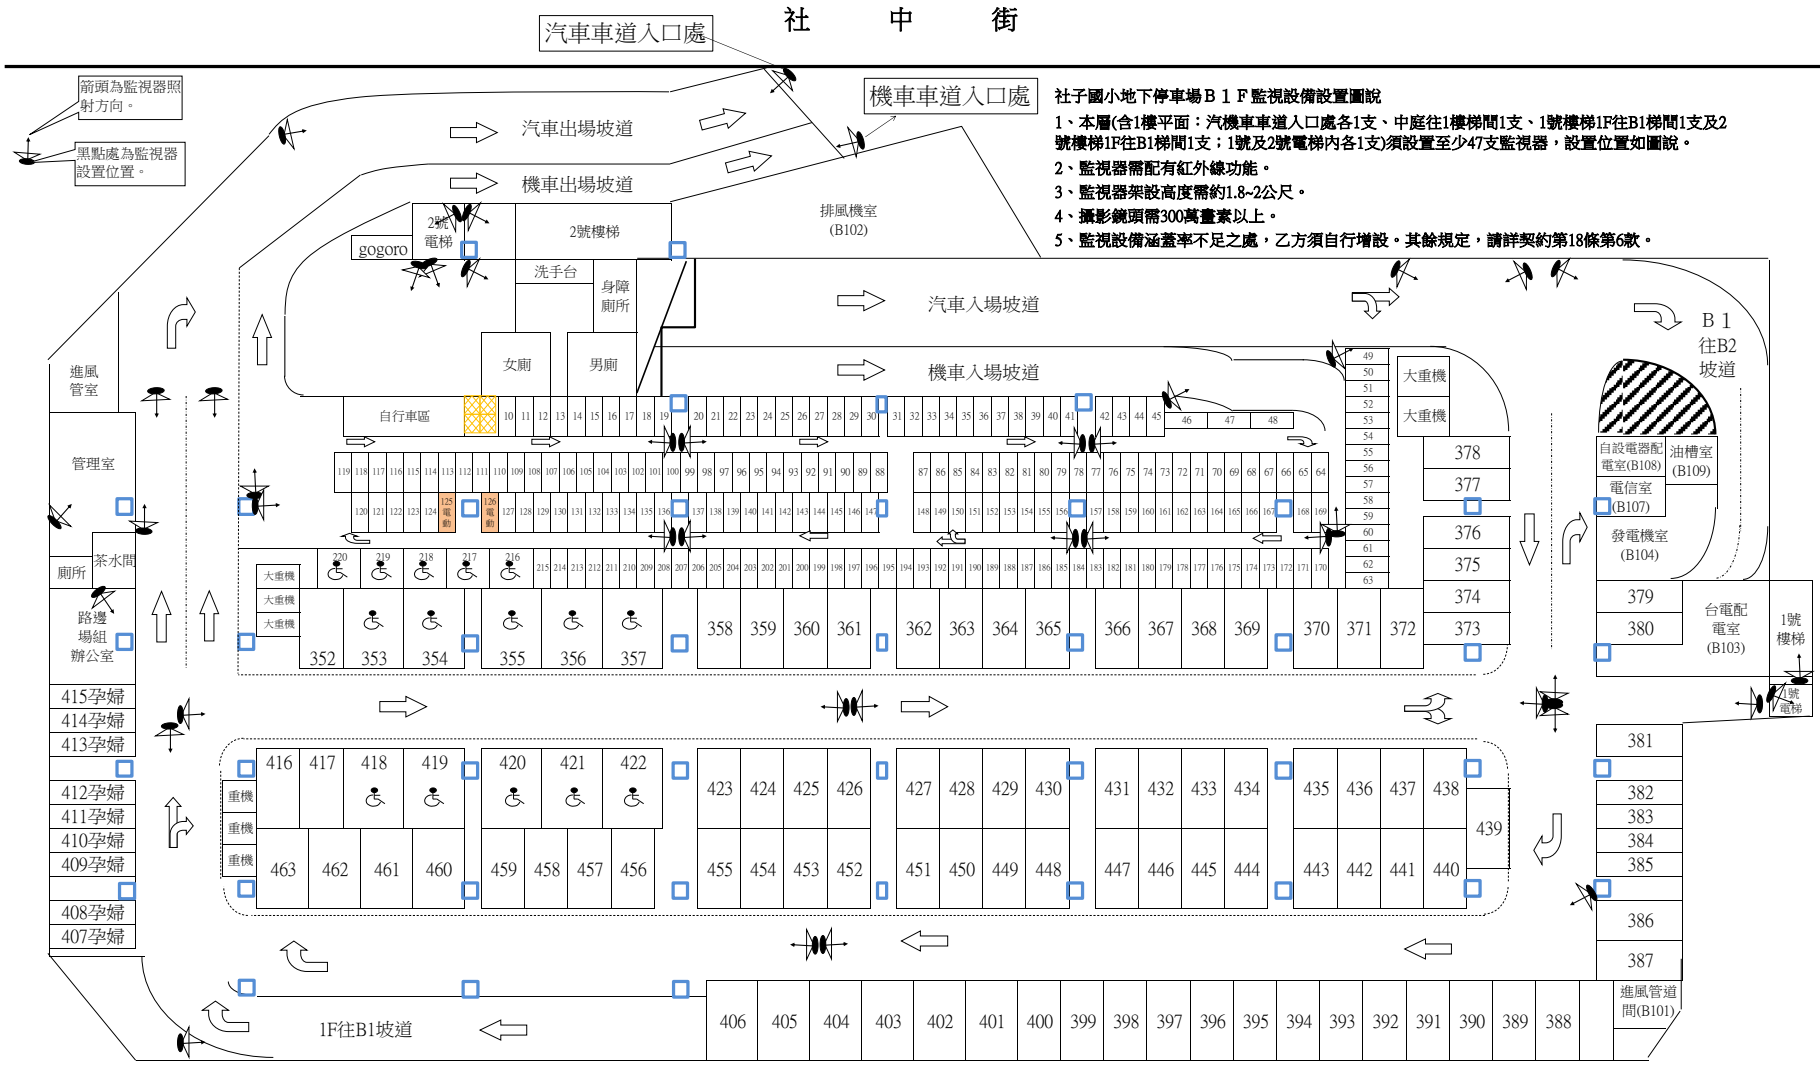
社　中　街

汽車車道入口處

機車車道入口處

箭頭為監視器照射方向。

黑點處為監視器設置位置。

社子國小地下停車場B1F監視設備設置圖說

1、本層(含1樓平面：汽機車車道入口處各1支、中庭往1樓梯間1支、1號樓梯1F往B1梯間1支及2號樓梯1F往B1梯間1支；1號及2號電梯內各1支)須設置至少47支監視器，設置位置如圖說。

2、監視器需配有紅外線功能。

3、監視器架設高度需約1.8~2公尺。

4、攝影鏡頭需300萬畫素以上。

5、監視設備涵蓋率不足之處，乙方須自行增設。其餘規定，請詳契約第18條第6款。

汽車出場坡道

機車出場坡道

排風機室(B102)

2號電梯

2號樓梯

gogoro

洗手台

身障廁所

女廁

男廁

汽車入場坡道

機車入場坡道

B1往B2坡道

進風管室

管理室

茶水間

廁所

路邊場組辦公室

自行車區

10 11 12 13 14 15 16 17 18 19 20 21 22 23 24 25 26 27 28 29 30 31 32 33 34 35 36 37 38 39 40 41 42 43 44 45 46 47 48

49 50 51 52 53 54 55 56 57 58 59 60 61 62 63

大重機

大重機

119 118 117 116 115 114 113 112 111 110 109 108 107 106 105 104 103 102 101 100 99 98 97 96 95 94 93 92 91 90 89 88 87 86 85 84 83 82 81 80 79 78 77 76 75 74 73 72 71 70 69 68 67 66 65 64

120 121 122 123 124 125電動 126電動 127 128 129 130 131 132 133 134 135 136 137 138 139 140 141 142 143 144 145 146 147 148 149 150 151 152 153 154 155 156 157 158 159 160 161 162 163 164 165 166 167 168 169

378
377
376
375
374
373

自設電器配電室(B108)

油槽室(B109)

電信室(B107)

發電機室(B104)

大重機
大重機
大重機

220 219 218 217 216 215 214 213 212 211 210 209 208 207 206 205 204 203 202 201 200 199 198 197 196 195 194 193 192 191 190 189 188 187 186 185 184 183 182 181 180 179 178 177 176 175 174 173 172 171 170

352 353 354 355 356 357 358 359 360 361 362 363 364 365 366 367 368 369 370 371 372

379
380

台電配電室(B103)

1號樓梯

1號電梯

415孕婦
414孕婦
413孕婦
412孕婦
411孕婦
410孕婦
409孕婦
408孕婦
407孕婦

416 417 418 419 420 421 422 423 424 425 426 427 428 429 430 431 432 433 434 435 436 437 438

439

重機
重機
重機

463 462 461 460 459 458 457 456 455 454 453 452 451 450 449 448 447 446 445 444 443 442 441 440

381
382
383
384
385
386
387

進風管道間(B101)

1F往B1坡道

406 405 404 403 402 401 400 399 398 397 396 395 394 393 392 391 390 389 388